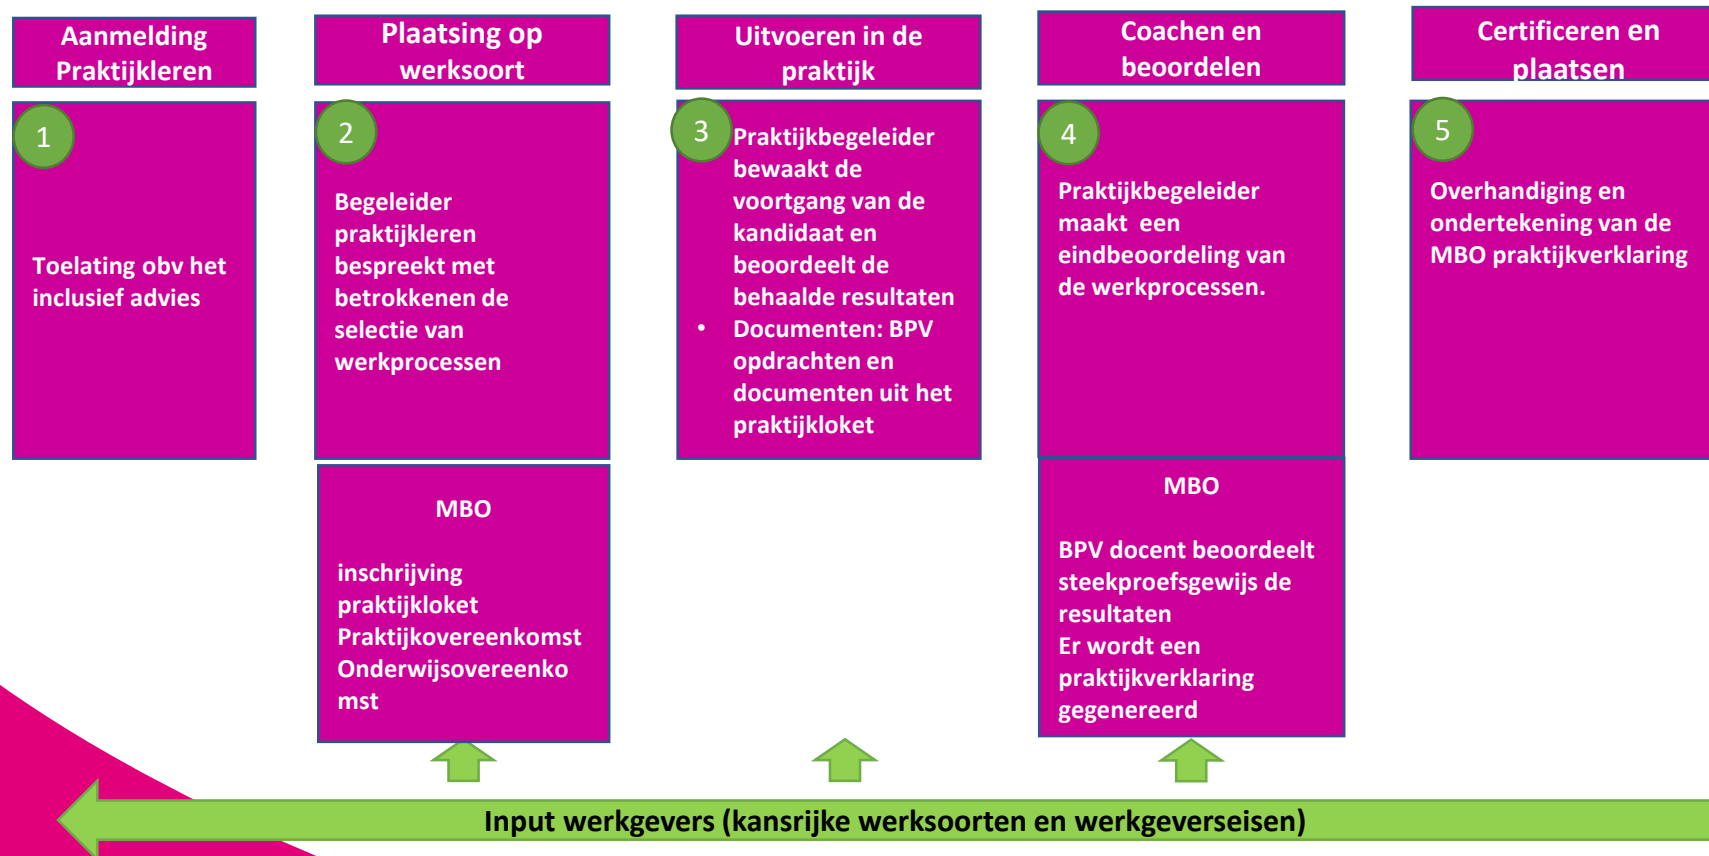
Aanmelding Praktijkleren

1

Toelating obv het inclusief advies

Plaatsing op werksoort

2

Begeleider praktijkleren bespreekt met betrokkenen de selectie van werkprocessen

MBO

inschrijving
praktijkloket
Praktijkovereenkomst
Onderwijsovereenkomst

Uitvoeren in de praktijk

3

Praktijkbegeleider bewaakt de voortgang van de kandidaat en beoordeelt de behaalde resultaten

• Documenten: BPV opdrachten en documenten uit het praktijkloket

Coachen en beoordelen

4

Praktijkbegeleider maakt een eindbeoordeling van de werkprocessen.

MBO

BPV docent beoordeelt steekproefsgewijs de resultaten
Er wordt een praktijkverklaring gegenereerd

Certificeren en plaatsen

5

Overhandiging en ondertekening van de MBO praktijkverklaring

Input werkgevers (kansrijke werksoorten en werkgeverseisen)